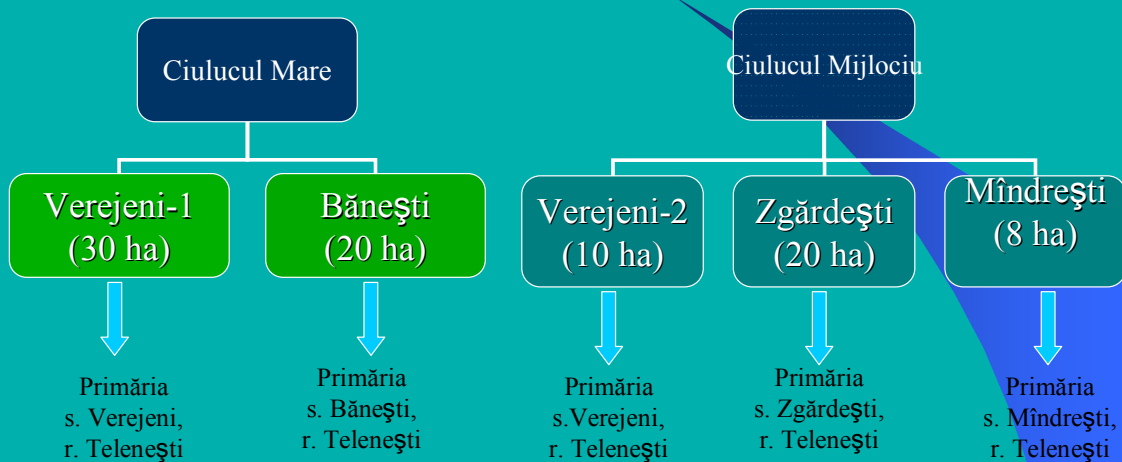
Ciulucul Mare

Ciulucul Mijlociu

Verejeni-1 (30 ha)

Băneşti (20 ha)

Verejeni-2 (10 ha)

Zgărdeşti (20 ha)

Mîndreşti (8 ha)

Primăria s. Verejeni, r. Teleneşti

Primăria s. Băneşti, r. Teleneşti

Primăria s.Verejeni, r. Teleneşti

Primăria s. Zgărdeşti, r. Teleneşti

Primăria s. Mîndreşti, r. Teleneşti